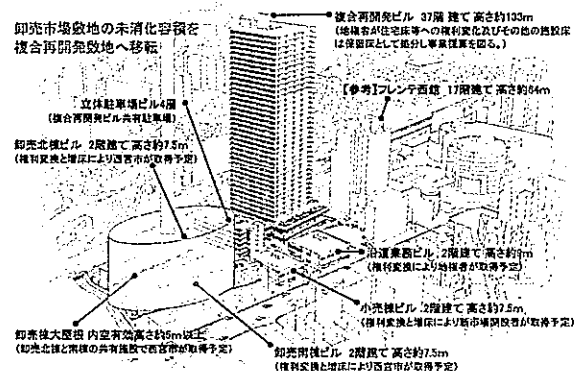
卸売市場敷地の未消化容積を
複合再開発敷地へ移転

複合再開発ビル 37階建て 高さ約133m
（地権者が住宅床等への権利変換及びその他の施設床は保留床として施行事業者取得を図る。）

【参考】フレンテ西館 17階建て 高さ約64m

立体駐車場ビル4層
（複合再開発ビル共有駐車場）

卸売北棟ビル 2階建て 高さ約7.5m
（権利変換と増床により西宮市が取得予定）

沿道業務ビル 2階建て 高さ約9m
（権利変換により地権者が取得予定）

小売棟ビル 2階建て 高さ約7.5m
（権利変換と増床により新市場関係者が取得予定）

卸売棟大屋根 内空有効高さ約5m以上
（卸売北棟と南棟の共有施設で西宮市が取得予定）

卸売南棟ビル 2階建て 高さ約7.5m
（権利変換と増床により西宮市が取得予定）